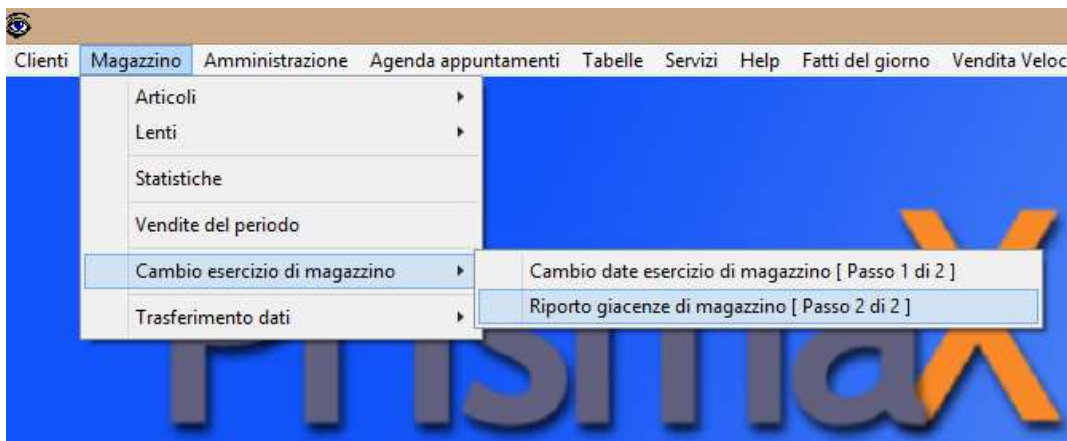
Clienti Magazzino Amministrazione Agenda appuntamenti Tabelle Servizi Help Fatti del giorno Vendita Veloc

Articoli
Lenti
Statistiche
Vendite del periodo
Cambio esercizio di magazzino
Trasferimento dati

Cambio date esercizio di magazzino [ Passo 1 di 2 ]
Riporto giacenze di magazzino [ Passo 2 di 2 ]

PrismaX